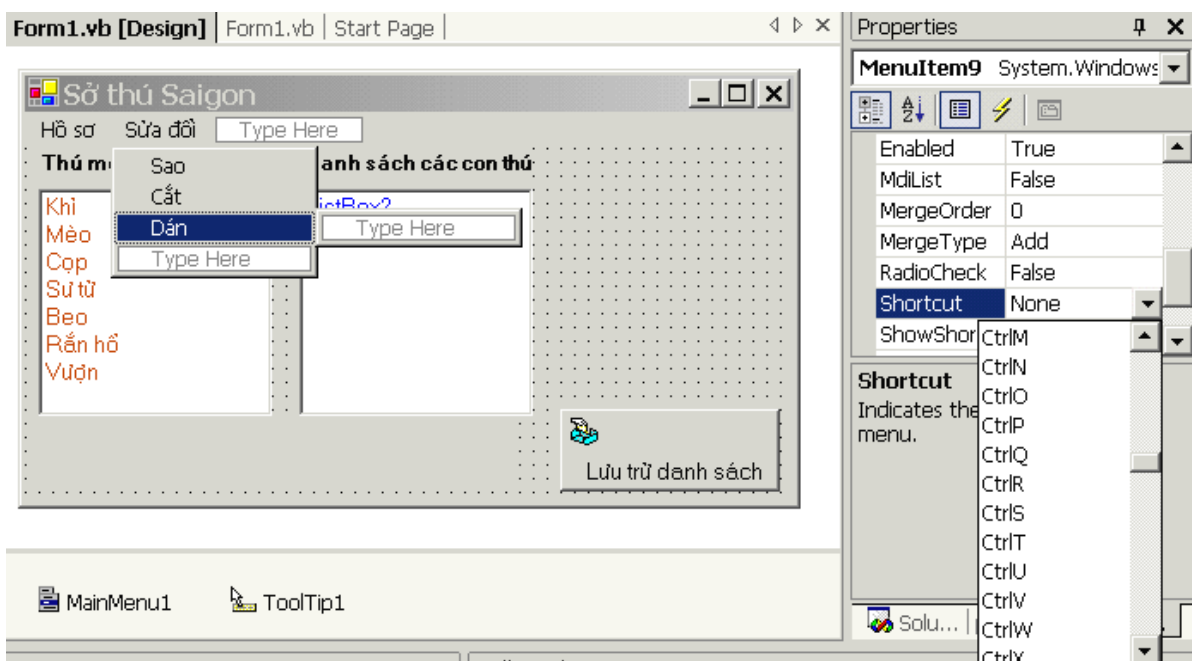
Form1.vb [Design] | Form1.vb | Start Page

Sở thú Saigon

Hồ sơ Sửa đổi Type Here

Thú m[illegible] Sao

Cắt

Dán Type Here

Type Here

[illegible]anh sách các con thú

Khỉ
Mèo
Cọp
Sư tử
Beo
Rắn hổ
Vượn

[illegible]istBox2

Lưu trữ danh sách

MainMenu1 ToolTip1

Properties

MenuItem9 System.Windows

| | |
|---|---|
| Enabled | True |
| MdiList | False |
| MergeOrder | 0 |
| MergeType | Add |
| RadioCheck | False |
| Shortcut | None |
| ShowShor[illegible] | |

CtrlM
CtrlN
CtrlO
CtrlP
CtrlQ
CtrlR
CtrlS
CtrlT
CtrlU
CtrlV
CtrlW
CtrlX

Shortcut
Indicates the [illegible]
menu.

Solu...